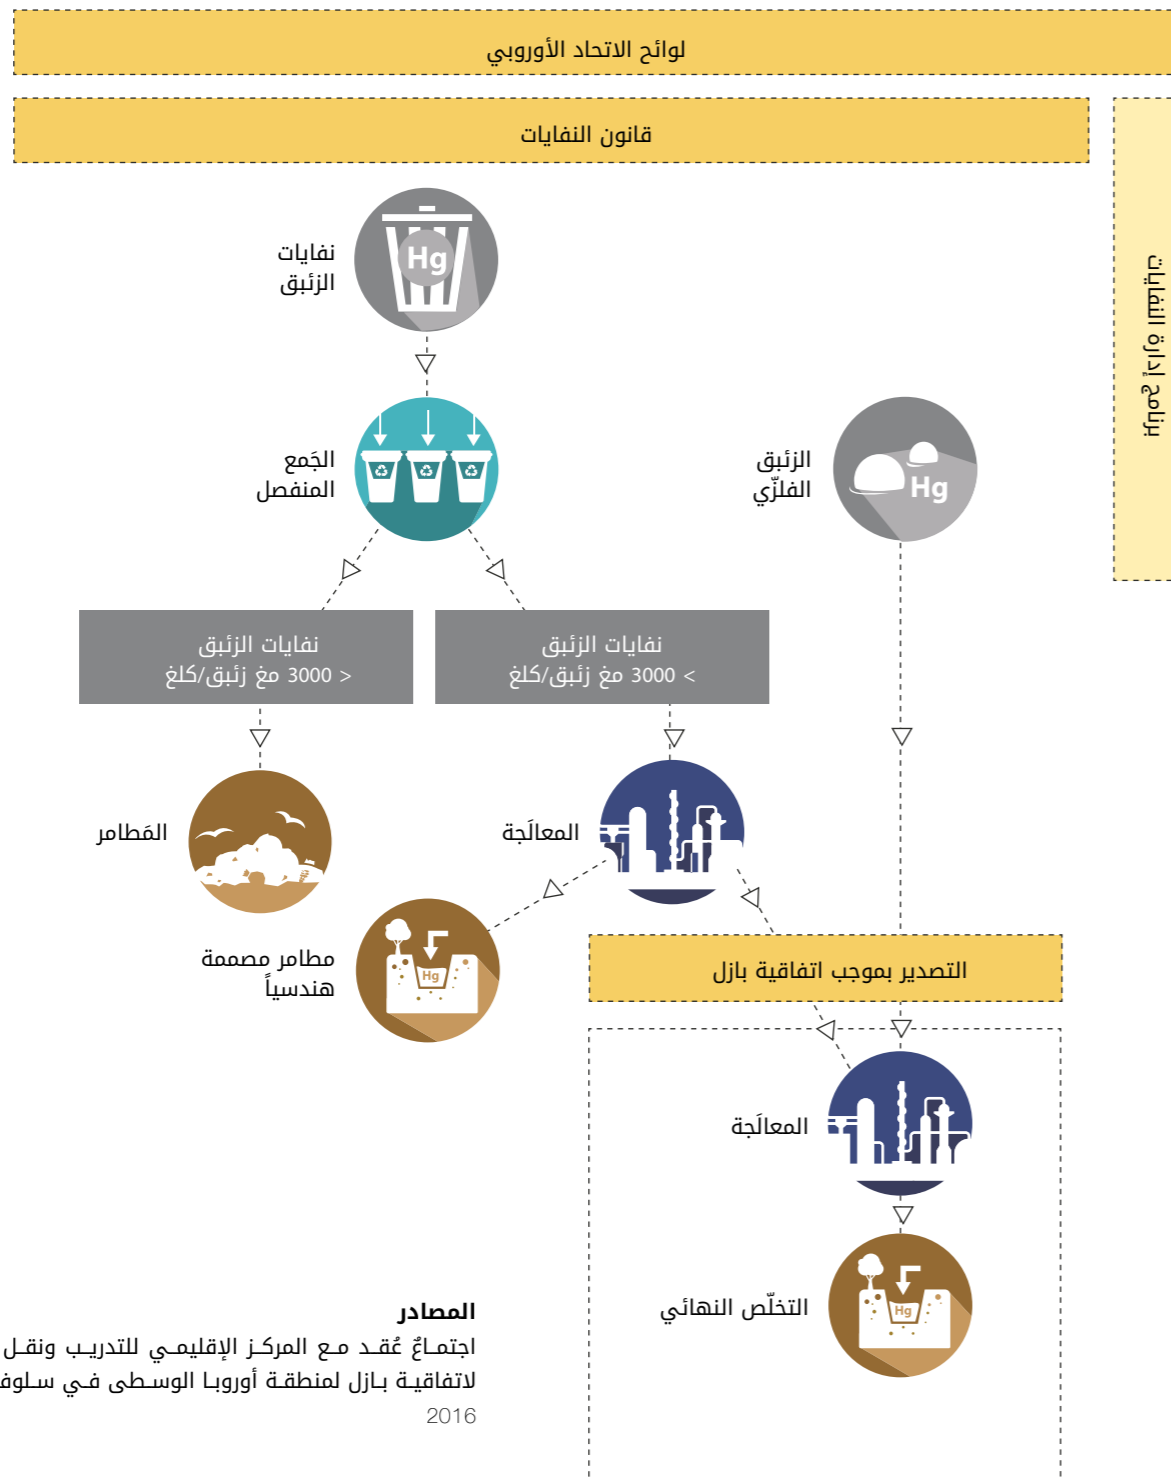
لوائح الاتحاد الأوروبي

قانون النفايات

ﺗﻮﺟﻴﻪ إدارة النفايات

نفايات الزئبق

Hg

الجَمع المنفصل

الزئبق الفلزّي

Hg

نفايات الزئبق
< 3000 مغ زئبق/كلغ

نفايات الزئبق
> 3000 مغ زئبق/كلغ

المَطامر

المعالَجة

مطامر مصممة هندسياً

Hg

التصدير بموجب اتفاقية بازل

المعالَجة

التخلّص النهائي

Hg

المصادر
اجتماعٌ عُقد مع المركز الإقليمي للتدريب ونقل
لاتفاقية بازل لمنطقة أوروبا الوسطى في سلوف
2016